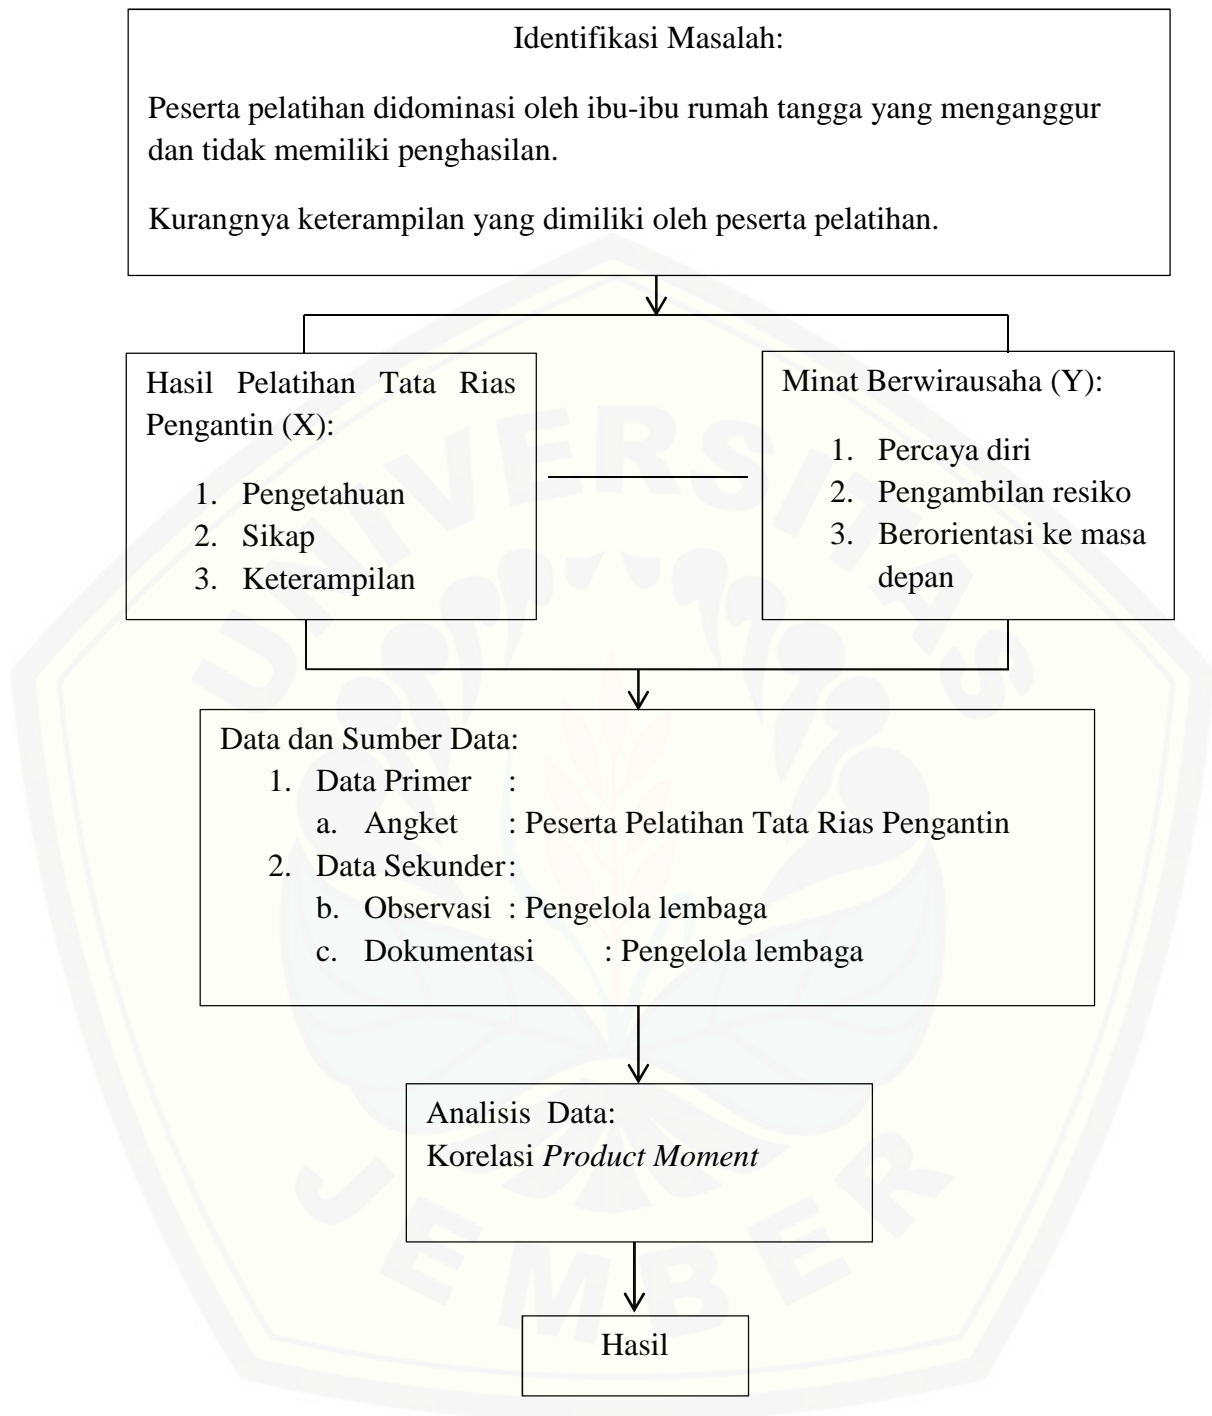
Identifikasi Masalah:

Peserta pelatihan didominasi oleh ibu-ibu rumah tangga yang menganggur dan tidak memiliki penghasilan.

Kurangnya keterampilan yang dimiliki oleh peserta pelatihan.

Hasil Pelatihan Tata Rias Pengantin (X):

1. Pengetahuan
2. Sikap
3. Keterampilan

Minat Berwirausaha (Y):

1. Percaya diri
2. Pengambilan resiko
3. Berorientasi ke masa depan

Data dan Sumber Data:
1. Data Primer :
a. Angket : Peserta Pelatihan Tata Rias Pengantin
2. Data Sekunder :
b. Observasi : Pengelola lembaga
c. Dokumentasi : Pengelola lembaga

Analisis Data:
Korelasi *Product Moment*

Hasil